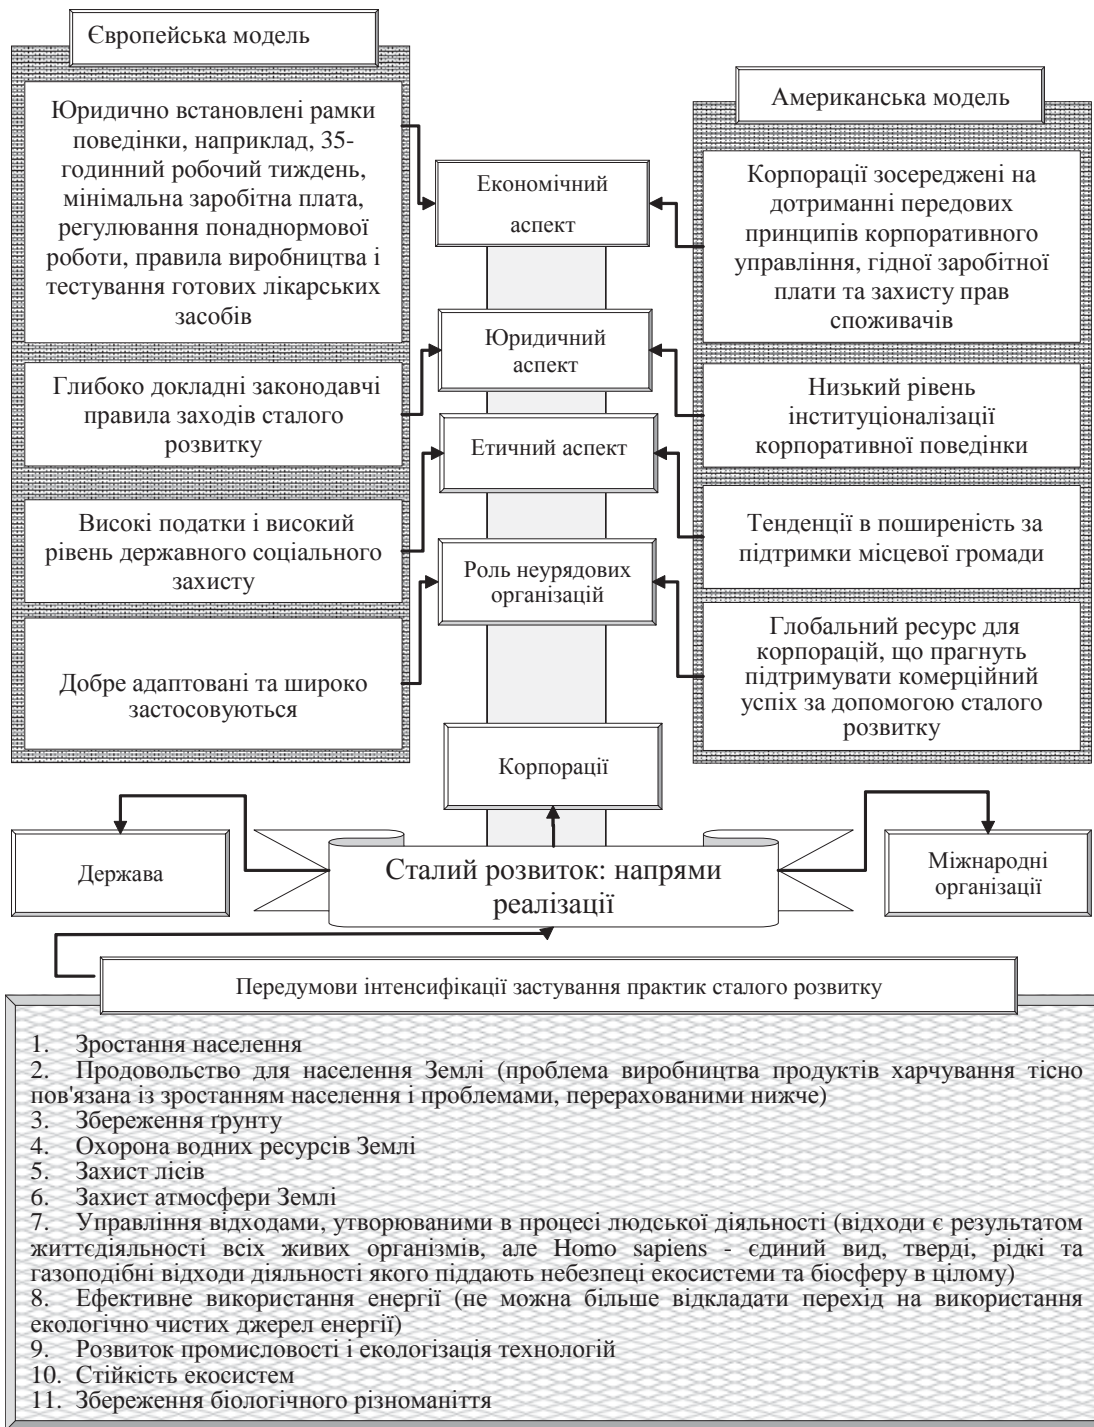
Європейська модель

Юридично встановлені рамки поведінки, наприклад, 35-годинний робочий тиждень, мінімальна заробітна плата, регулювання понаднормової роботи, правила виробництва і тестування готових лікарських засобів

Глибоко докладні законодавчі правила заходів сталого розвитку

Високі податки і високий рівень державного соціального захисту

Добре адаптовані та широко застосовуються

Економічний аспект

Юридичний аспект

Етичний аспект

Роль неурядових організацій

Американська модель

Корпорації зосереджені на дотриманні передових принципів корпоративного управління, гідної заробітної плати та захисту прав споживачів

Низький рівень інституціоналізації корпоративної поведінки

Тенденції в поширеність за підтримки місцевої громади

Глобальний ресурс для корпорацій, що прагнуть підтримувати комерційний успіх за допомогою сталого розвитку

Корпорації

Держава

Сталий розвиток: напрями реалізації

Міжнародні організації

Передумови інтенсифікації застування практик сталого розвитку

1. Зростання населення
2. Продовольство для населення Землі (проблема виробництва продуктів харчування тісно пов'язана із зростанням населення і проблемами, перерахованими нижче)
3. Збереження грунту
4. Охорона водних ресурсів Землі
5. Захист лісів
6. Захист атмосфери Землі
7. Управління відходами, утворюваними в процесі людської діяльності (відходи є результатом життєдіяльності всіх живих організмів, але Homo sapiens - єдиний вид, тверді, рідкі та газоподібні відходи діяльності якого піддають небезпеці екосистеми та біосферу в цілому)
8. Ефективне використання енергії (не можна більше відкладати перехід на використання екологічно чистих джерел енергії)
9. Розвиток промисловості і екологізація технологій
10. Стійкість екосистем
11. Збереження біологічного різноманіття